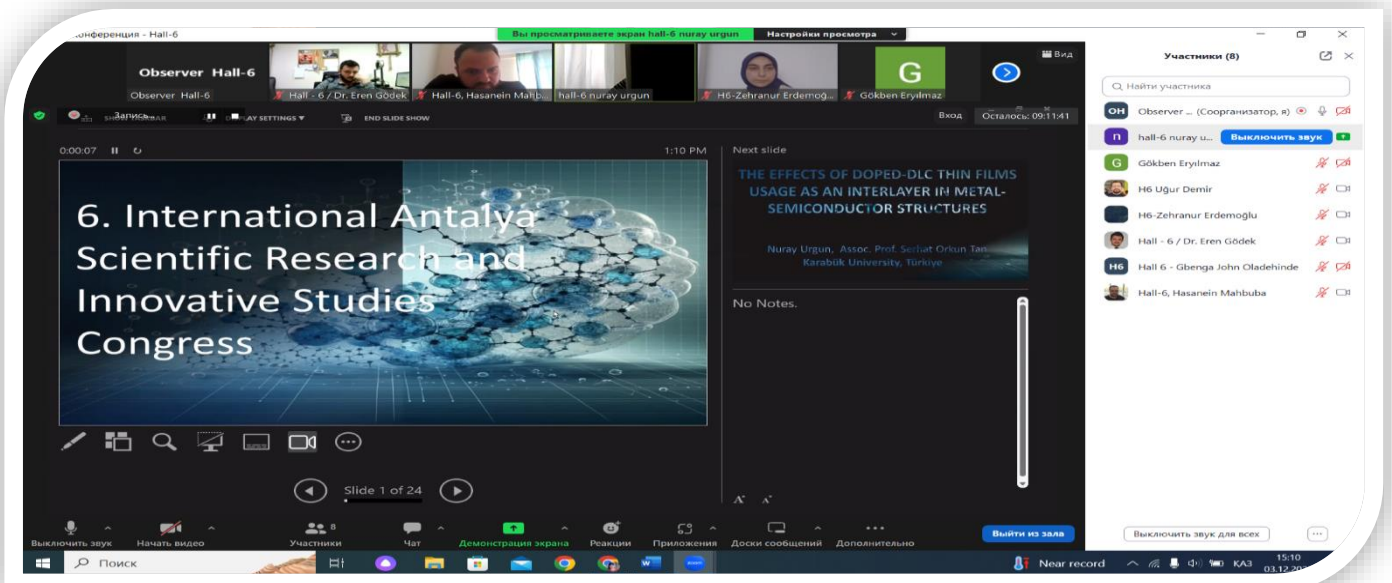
конференция - Hall-6

Вы просматриваете экран hall-6 nuray urgun
Настройки просмотра

Вид

Observer Hall-6
Observer Hall-6
Hall - 6 / Dr. Eren Gödek
Hall-6, Hasanein Mahb...
hall-6 nuray urgun
H6-Zehranur Erdemoğ...
G
Gökben Eryılmaz

Запись
SHOW TASKBAR
DISPLAY SETTINGS
END SLIDE SHOW
Вход
Осталось: 09:11:41

0:00:07
1:10 PM
Next slide

6. International Antalya Scientific Research and Innovative Studies Congress

THE EFFECTS OF DOPED-DLC THIN FILMS USAGE AS AN INTERLAYER IN METAL-SEMICONDUCTOR STRUCTURES

Nuray Urgun, Assoc. Prof. Serhat Orkun Tan
Karabük University, Türkiye

No Notes.

Slide 1 of 24

Участники (8)

Найти участника

OH Observer ... (Соорганизатор, я)
hall-6 nuray u...
Выключить звук
G Gökben Eryılmaz
H6 Uğur Demir
H6-Zehranur Erdemoğlu
Hall - 6 / Dr. Eren Gödek
H6 Hall 6 - Gbenga John Oladehinde
Hall-6, Hasanein Mahbuba

Выключить звук для всех

Выключить звук
Начать видео
Участники 8
Чат
Демонстрация экрана
Реакции
Приложения
Доски сообщений
Дополнительно
Выйти из зала

Поиск
Near record
КАЗ
15:10
03.12.20